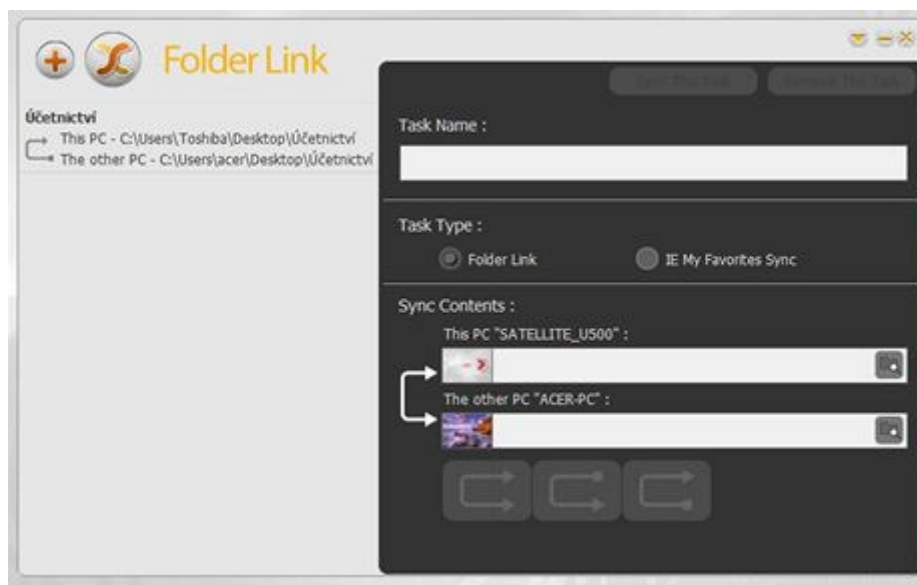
Folder Link

Účetnictví
This PC - C:\Users\Toshiba\Desktop\Účetnictví
The other PC - C:\Users\acer\Desktop\Účetnictví

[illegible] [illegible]

Task Name :

Task Type :
Folder Link
IE My Favorites Sync

Sync Contents :
This PC "SATELLITE_U500" :
The other PC "ACER-PC" :